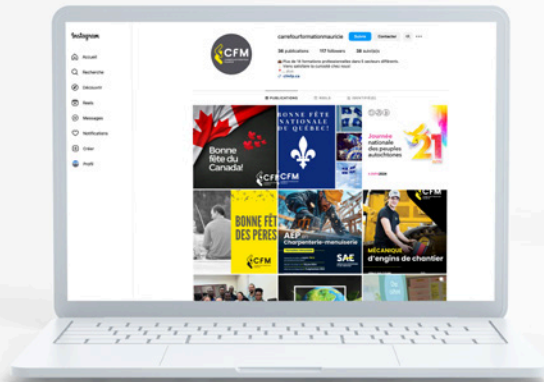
Instagram

Accueil
Recherche
Découvrir
Reels
Messages
Notifications
Créer
Profil

CFM

carrefourformationmauricie Suivre Contacter

36 publications 117 followers 38 suivi(e)s

PUBLICATIONS REELS IDENTIFIÉ(E)

Bonne fête du Canada!

CFM

BONNE FÊTE NATIONALE DU QUÉBEC!

CFM

Journée nationale des peuples autochtones

21

BONNE FÊTE DES PÈRES

CFM

AEP Charpenterie-menuiserie

SAE

CFM

MÉCANIQUE d'engins de chantier